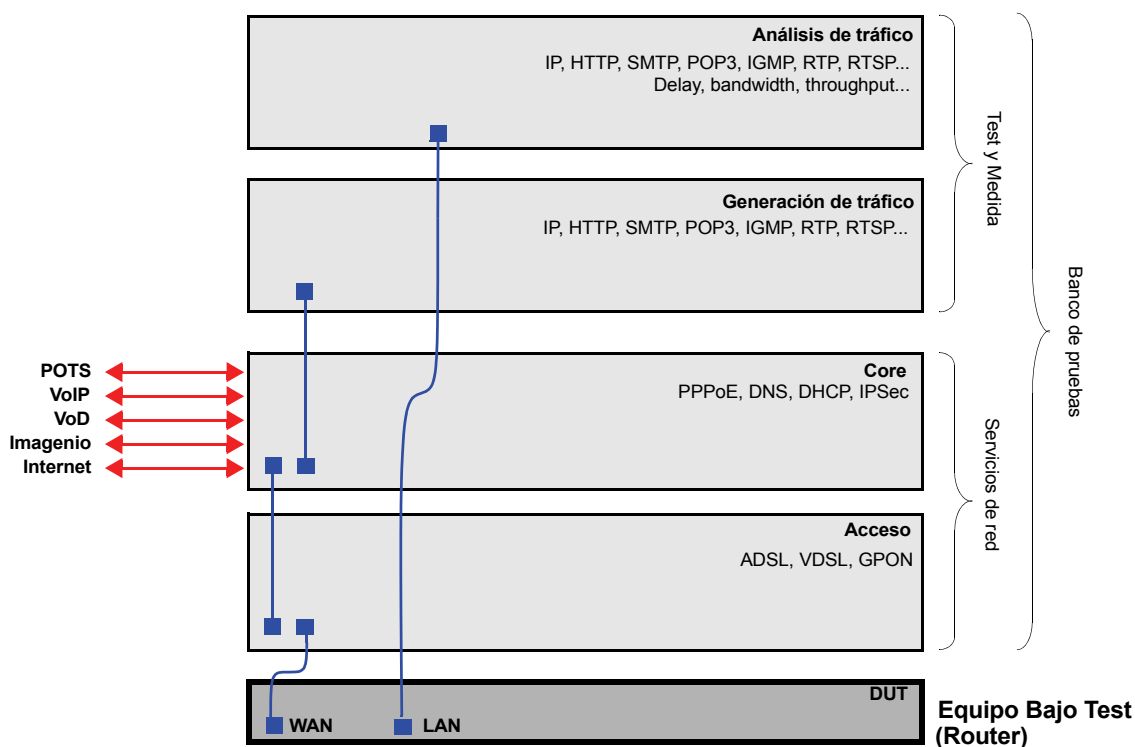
Análisis de tráfico
IP, HTTP, SMTP, POP3, IGMP, RTP, RTSP...
Delay, bandwidth, throughput...

Generación de tráfico
IP, HTTP, SMTP, POP3, IGMP, RTP, RTSP...

Test y Medida

Banco de pruebas

POTS
VoIP
VoD
Imagenio
Internet

Core
PPPoE, DNS, DHCP, IPSec

Servicios de red

Acceso
ADSL, VDSL, GPON

DUT
WAN
LAN

Equipo Bajo Test
(Router)